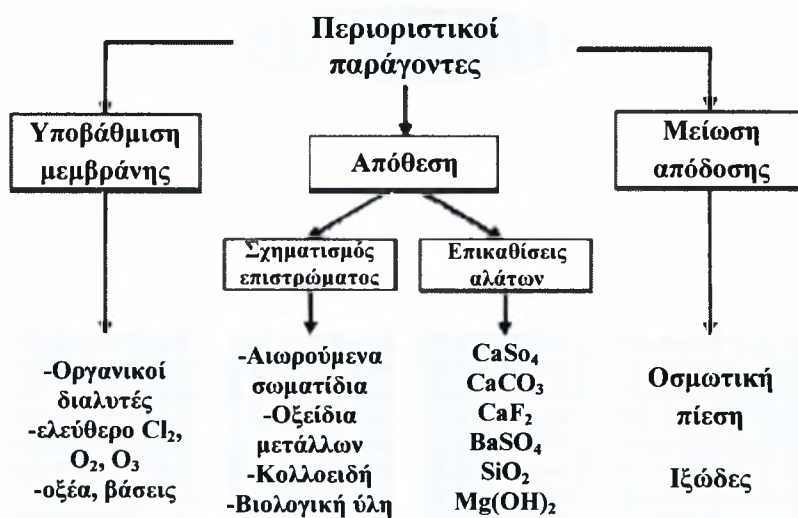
Περιοριστικοί παράγοντες

Υποβάθμιση μεμβράνης

Απόθεση

Μείωση απόδοσης

Σχηματισμός επιστρώματος

Επικαθίσεις αλάτων

-Οργανικοί διαλυτές
-ελεύθερο $Cl_2$, $O_2$, $O_3$
-οξέα, βάσεις

-Αιωρούμενα σωματίδια
-Οξείδια μετάλλων
-Κολλοειδή
-Βιολογική ύλη

$CaSo_4$
$CaCO_3$
$CaF_2$
$BaSO_4$
$SiO_2$
$Mg(OH)_2$

Οσμωτική πίεση

Ιξώδες